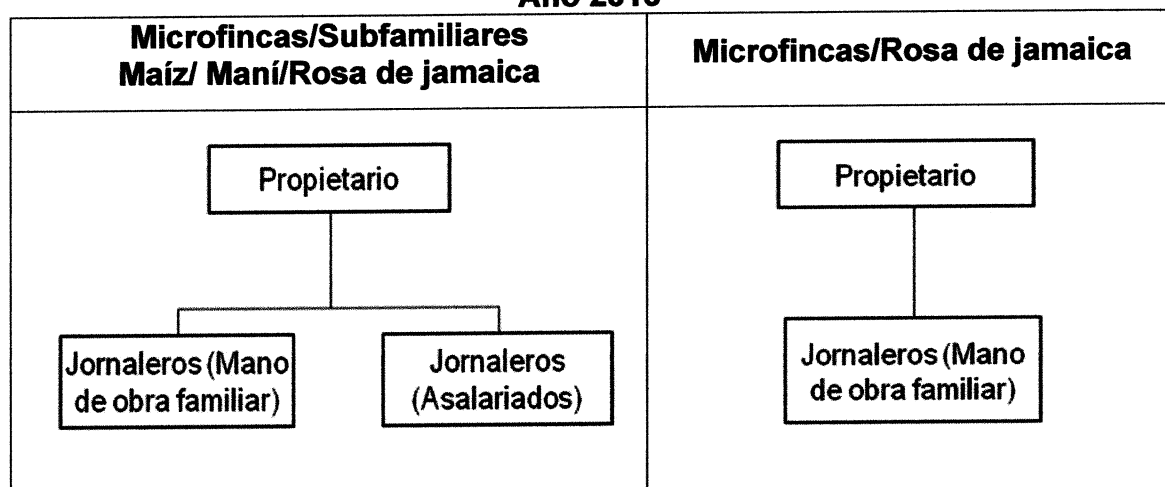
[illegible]

| Microfincas/Subfamiliares Maíz/ Maní/Rosa de jamaica | Microfincas/Rosa de jamaica |
|---|---|
| Propietario<br>Jornaleros (Mano de obra familiar)<br>Jornaleros (Asalariados) | Propietario<br>Jornaleros (Mano de obra familiar) |